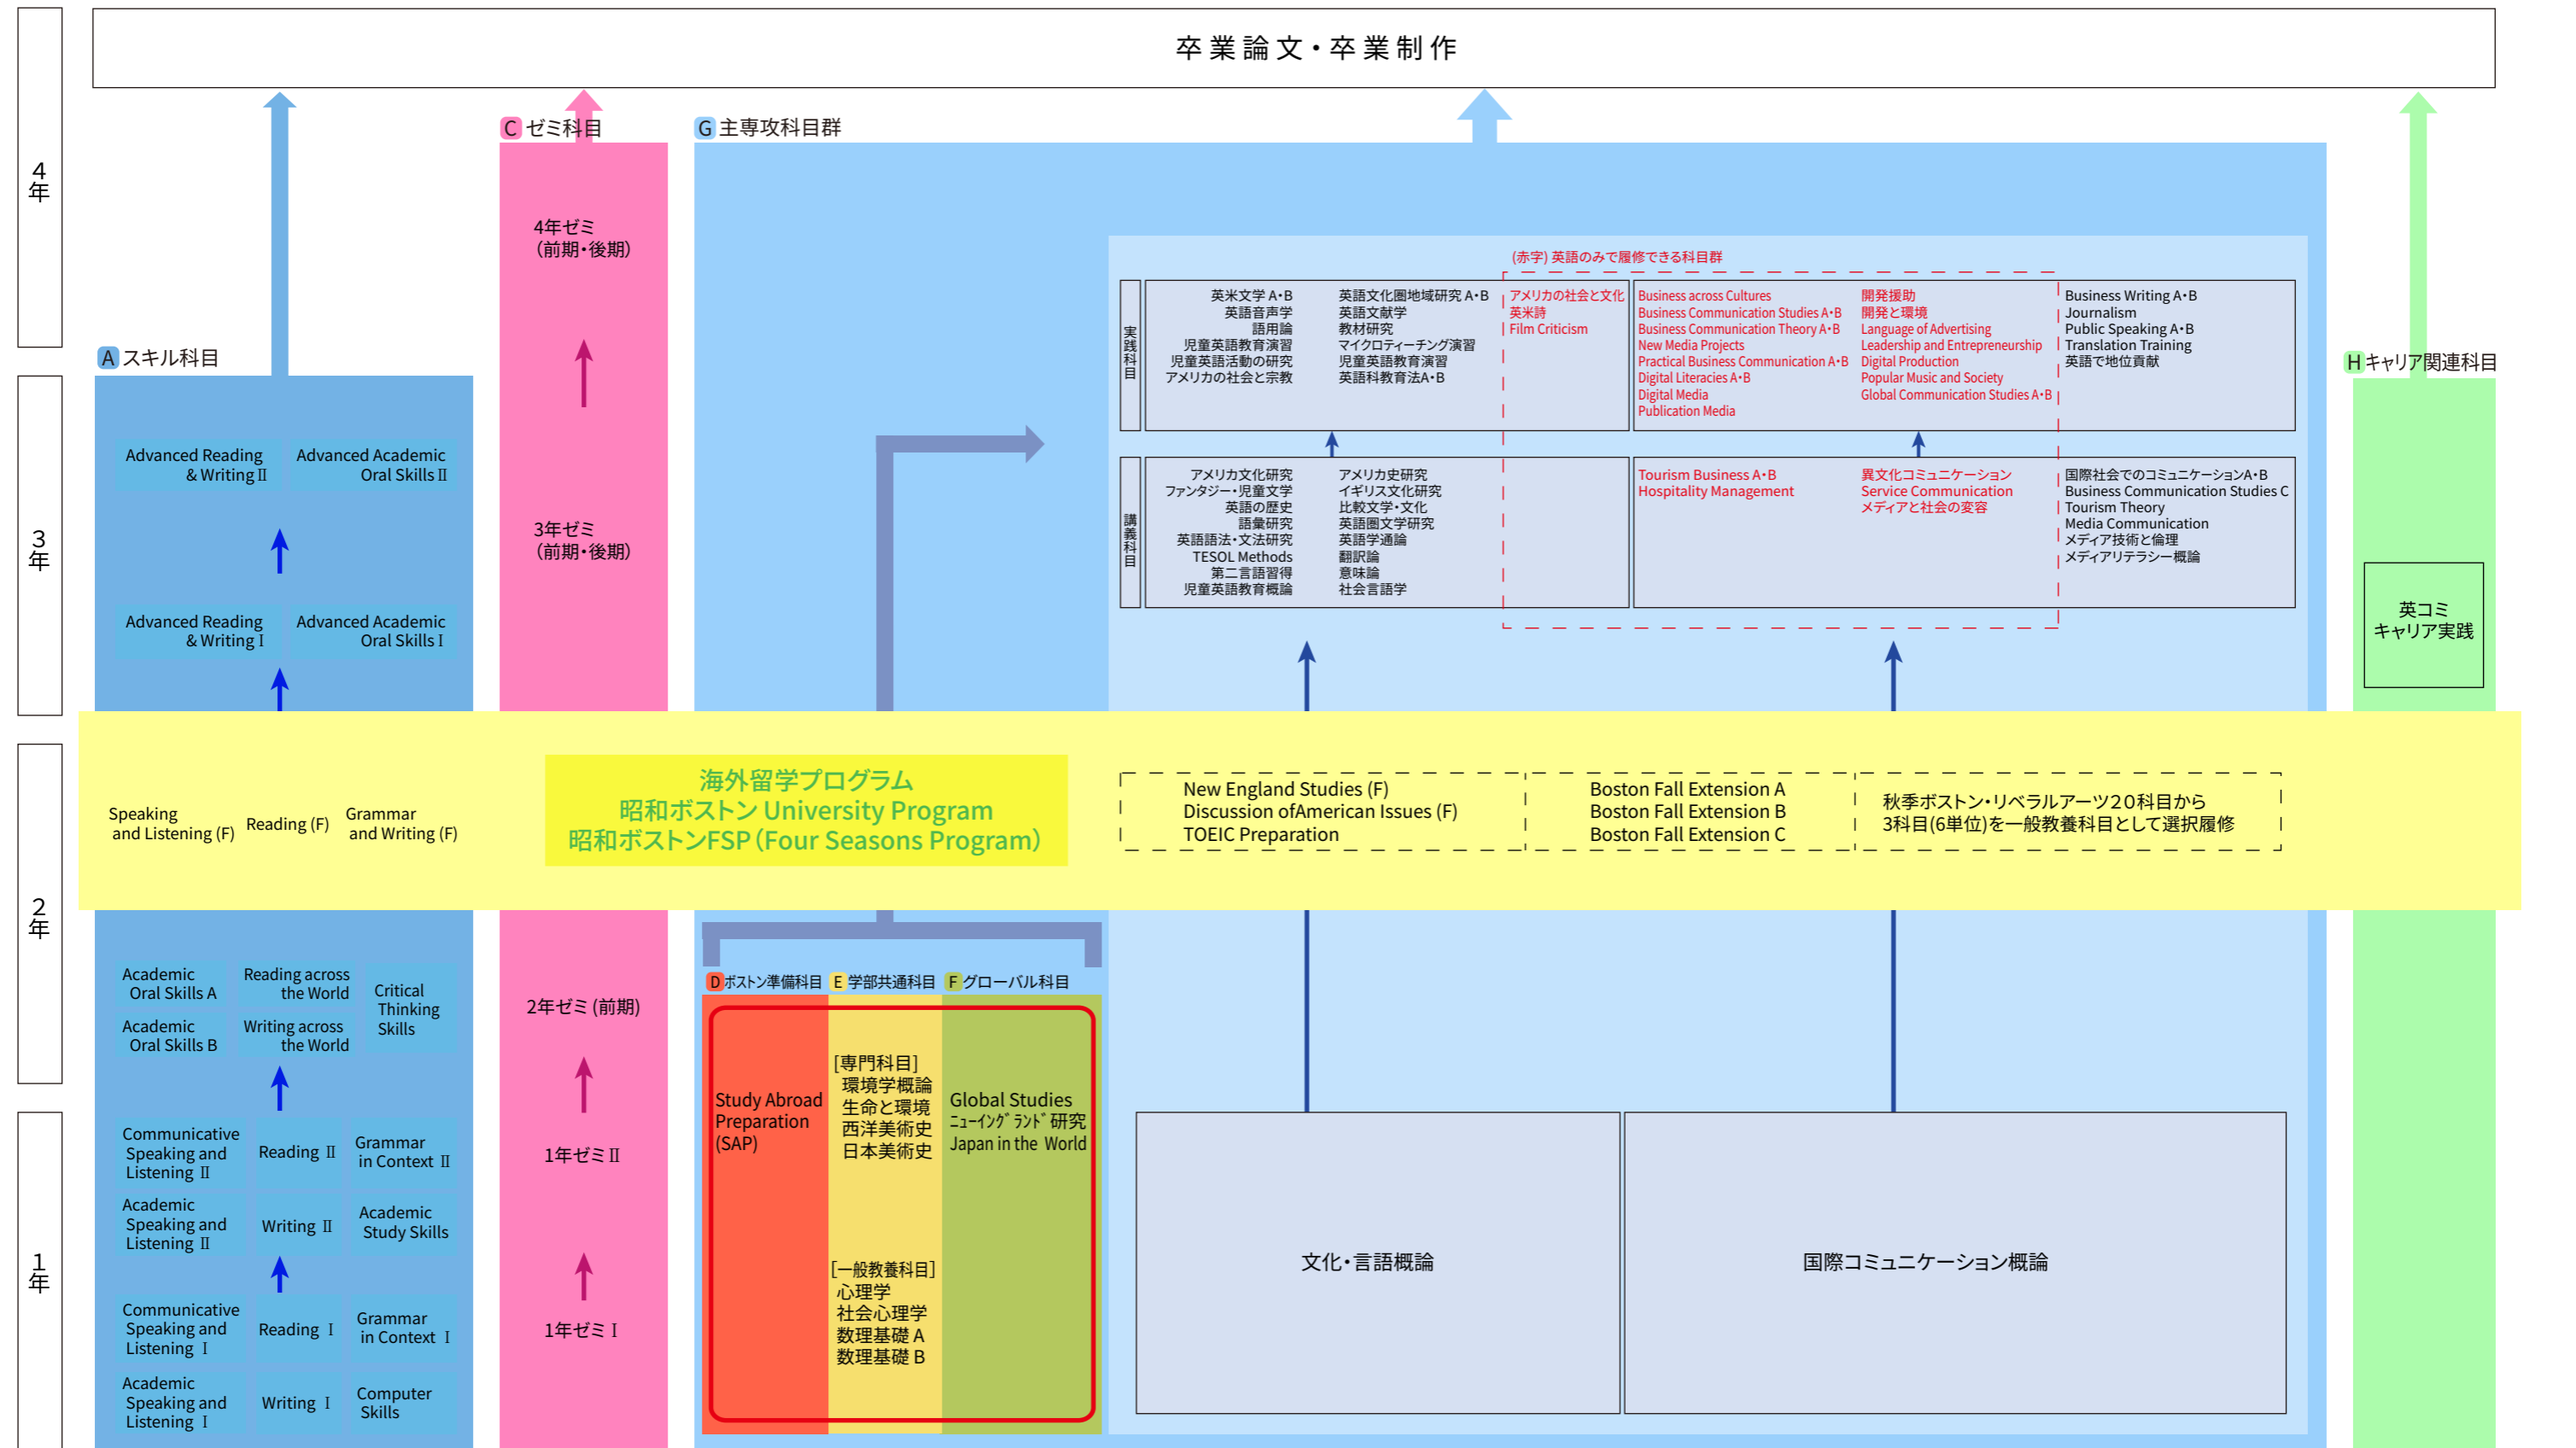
4年

3年

2年

1年

卒業論文・卒業制作

A スキル科目

Advanced Reading & Writing II
Advanced Academic Oral Skills II

Advanced Reading & Writing I
Advanced Academic Oral Skills I

C ゼミ科目

4年ゼミ（前期・後期）

3年ゼミ（前期・後期）

G 主専攻科目群

(赤字) 英語のみで履修できる科目群

実践科目

英米文学 A・B
英語音声学
語用論
児童英語教育演習
児童英語活動の研究
アメリカの社会と宗教

英語文化圏地域研究 A・B
英語文献学
教材研究
マイクロティーチング演習
児童英語教育演習
英語科教育法A・B

アメリカの社会と文化
英米詩
Film Criticism

Business across Cultures
Business Communication Studies A・B
Business Communication Theory A・B
New Media Projects
Practical Business Communication A・B
Digital Literacies A・B
Digital Media
Publication Media

開発援助
開発と環境
Language of Advertising
Leadership and Entrepreneurship
Digital Production
Popular Music and Society
Global Communication Studies A・B

Business Writing A・B
Journalism
Public Speaking A・B
Translation Training
英語で地位貢献

講義科目

アメリカ文化研究
ファンタジー・児童文学
英語の歴史
語彙研究
英語語法・文法研究
TESOL Methods
第二言語習得
児童英語教育概論

アメリカ史研究
イギリス文化研究
比較文学・文化
英語圏文学研究
英語学通論
翻訳論
意味論
社会言語学

Tourism Business A・B
Hospitality Management

異文化コミュニケーション
Service Communication
メディアと社会の変容

国際社会でのコミュニケーションA・B
Business Communication Studies C
Tourism Theory
Media Communication
メディア技術と倫理
メディアリテラシー概論

H キャリア関連科目

英コミ
キャリア実践

Speaking and Listening (F)
Reading (F)
Grammar and Writing (F)

海外留学プログラム
昭和ボストン University Program
昭和ボストンFSP（Four Seasons Program）

New England Studies (F)
Discussion ofAmerican Issues (F)
TOEIC Preparation

Boston Fall Extension A
Boston Fall Extension B
Boston Fall Extension C

秋季ボストン・リベラルアーツ20科目から
3科目(6単位)を一般教養科目として選択履修

Academic Oral Skills A
Reading across the World
Critical Thinking Skills
Academic Oral Skills B
Writing across the World

Communicative Speaking and Listening II
Reading II
Grammar in Context II
Academic Speaking and Listening II
Writing II
Academic Study Skills

Communicative Speaking and Listening I
Reading I
Grammar in Context I
Academic Speaking and Listening I
Writing I
Computer Skills

2年ゼミ (前期)

1年ゼミ II

1年ゼミ I

D ボストン準備科目 E 学部共通科目 F グローバル科目

Study Abroad Preparation (SAP)

[専門科目]
環境学概論
生命と環境
西洋美術史
日本美術史

[一般教養科目]
心理学
社会心理学
数理基礎 A
数理基礎 B

Global Studies
ﾆｭｰｲﾝｸﾞﾗﾝﾄﾞ研究
Japan in the World

文化・言語概論

国際コミュニケーション概論